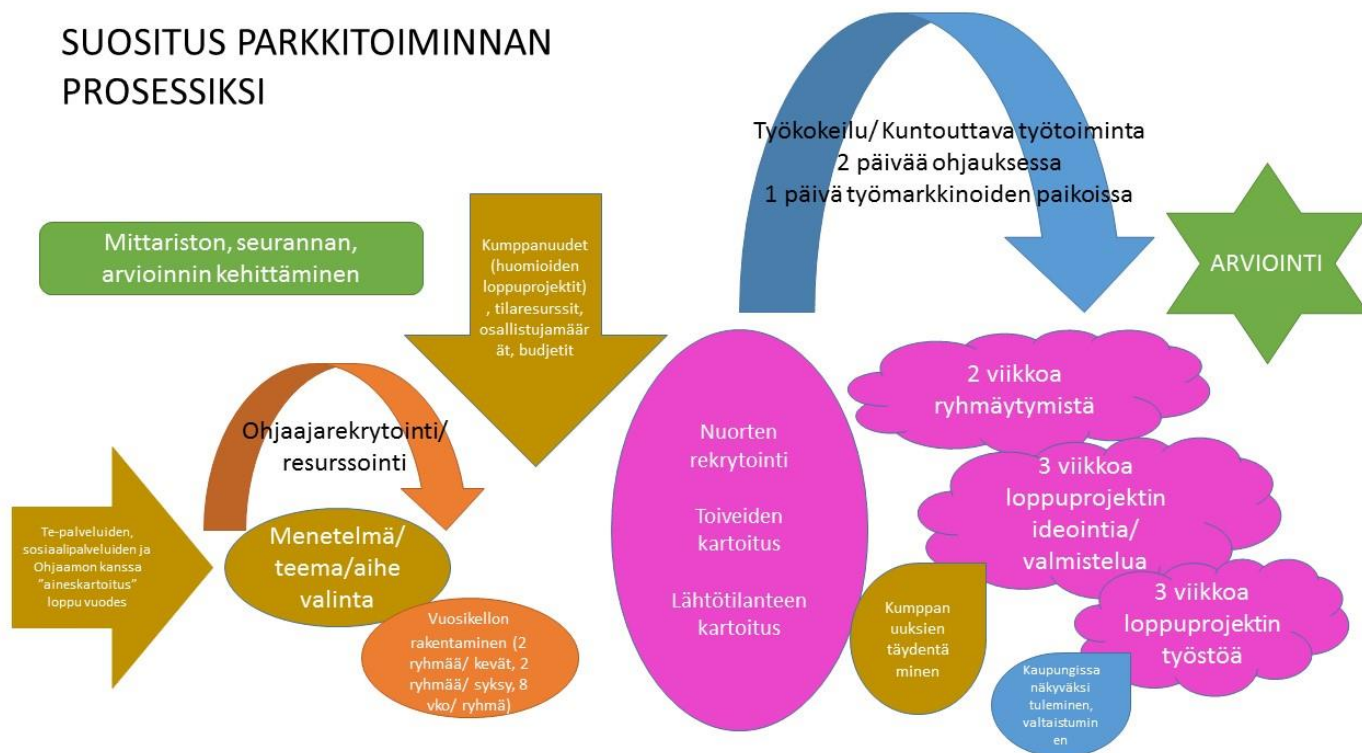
SUOSITUS PARKKITOIMINNAN PROSESSIKSI

Työkokeilu/ Kuntouttava työtoiminta
2 päivää ohjauksessa
1 päivä työmarkkinoiden paikoissa

ARVIOINTI

Mittariston, seurannan, arvioinnin kehittäminen

Kumppanuudet (huomioiden loppuprojektit), tilaresurssit, osallistujamäärät, budjetit

2 viikkoa ryhmäytymistä

Ohjaajarekrytointi/ resurssointi

Nuorten rekrytointi

Toiveiden kartoitus

Lähtötilanteen kartoitus

3 viikkoa loppuprojektin ideointia/ valmistelua

Te-palveluiden, sosiaalipalveluiden ja Ohjaamon kanssa "aineskartoitus" loppu vuodes

Menetelmä/ teema/aihe valinta

Vuosikellon rakentaminen (2 ryhmää/ kevät, 2 ryhmää/ syksy, 8 vko/ ryhmä)

Kumppanuuksien täydentäminen

3 viikkoa loppuprojektin työstöä

Kaupungissa näkyväksi tuleminen, valtaistuminen